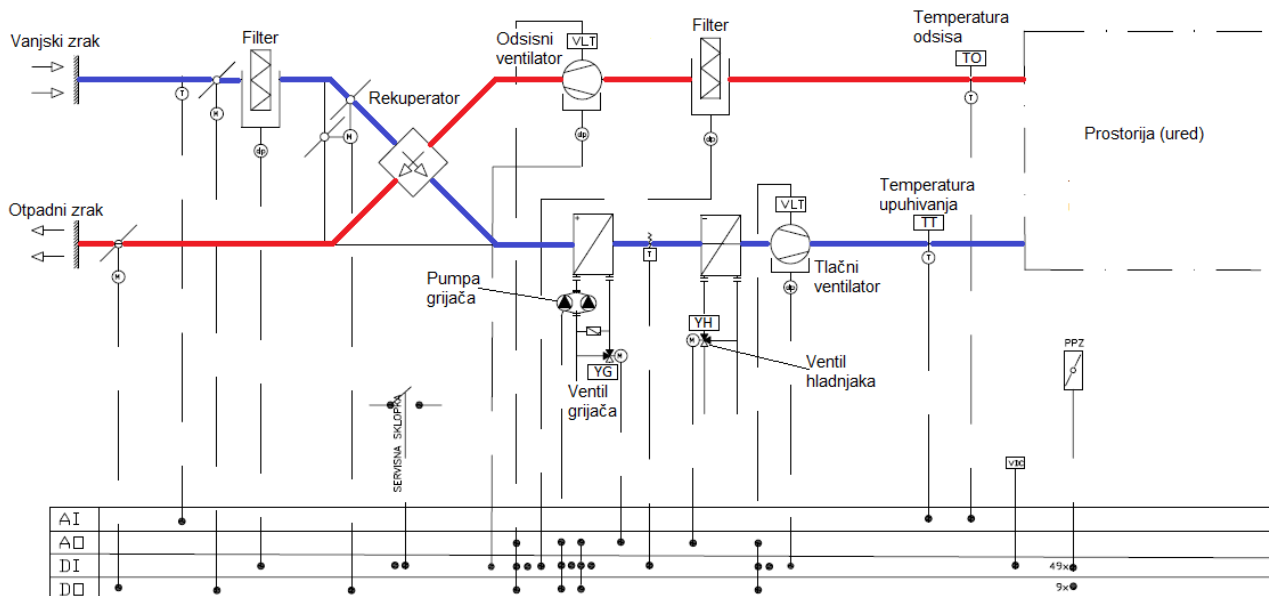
Vanjski zrak

Filter

Odsisni ventilator

VLT

Filter

Temperatura odsisa

TO

Rekuperator

Prostorija (ured)

Otpadni zrak

Temperatura upuhivanja

TT

VLT

Tlačni ventilator

Pumpa grijača

YH

Ventil hladnjaka

YG

Ventil grijača

SERVISNA SKLOPKA

PPZ

VIK

AI

AO

DI

DO

49x

9x

T

M

dp

T

M

M

dp

dp

T

T

T

M

M

M